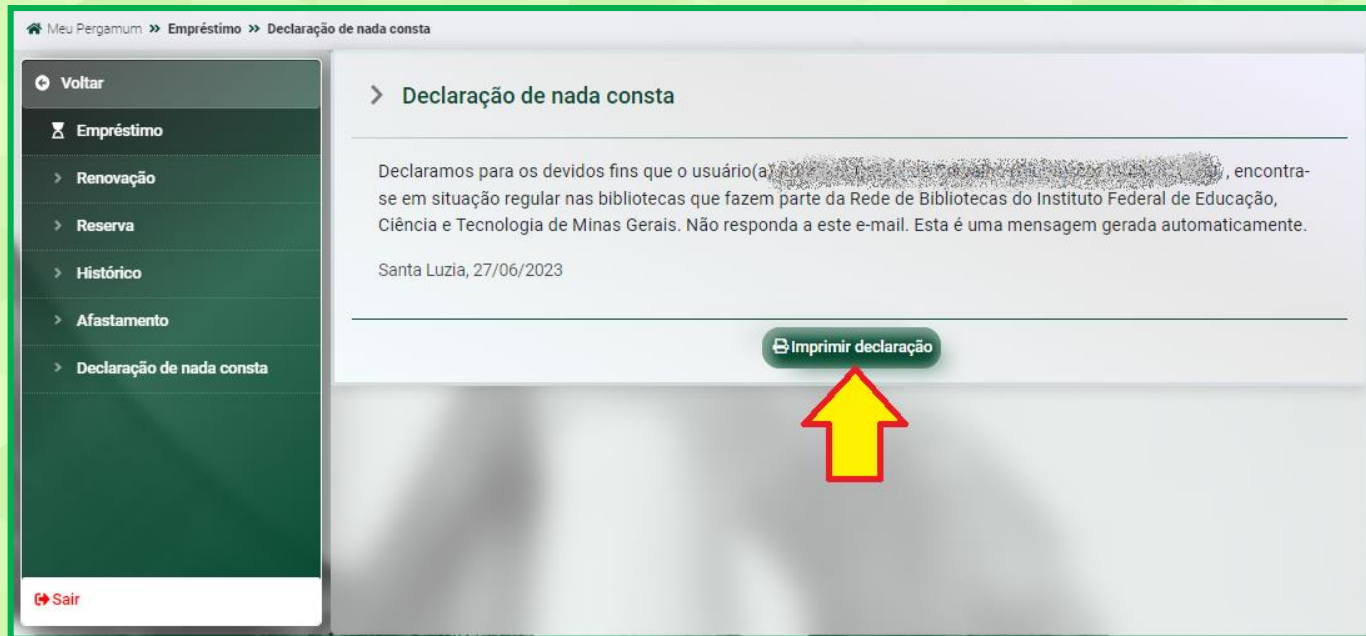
Meu Pergamum » Empréstimo » Declaração de nada consta

Voltar
Empréstimo
Renovação
Reserva
Histórico
Afastamento
Declaração de nada consta
Sair

Declaração de nada consta

Declaramos para os devidos fins que o usuário(a) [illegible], encontra-se em situação regular nas bibliotecas que fazem parte da Rede de Bibliotecas do Instituto Federal de Educação, Ciência e Tecnologia de Minas Gerais. Não responda a este e-mail. Esta é uma mensagem gerada automaticamente.

Santa Luzia, 27/06/2023

Imprimir declaração